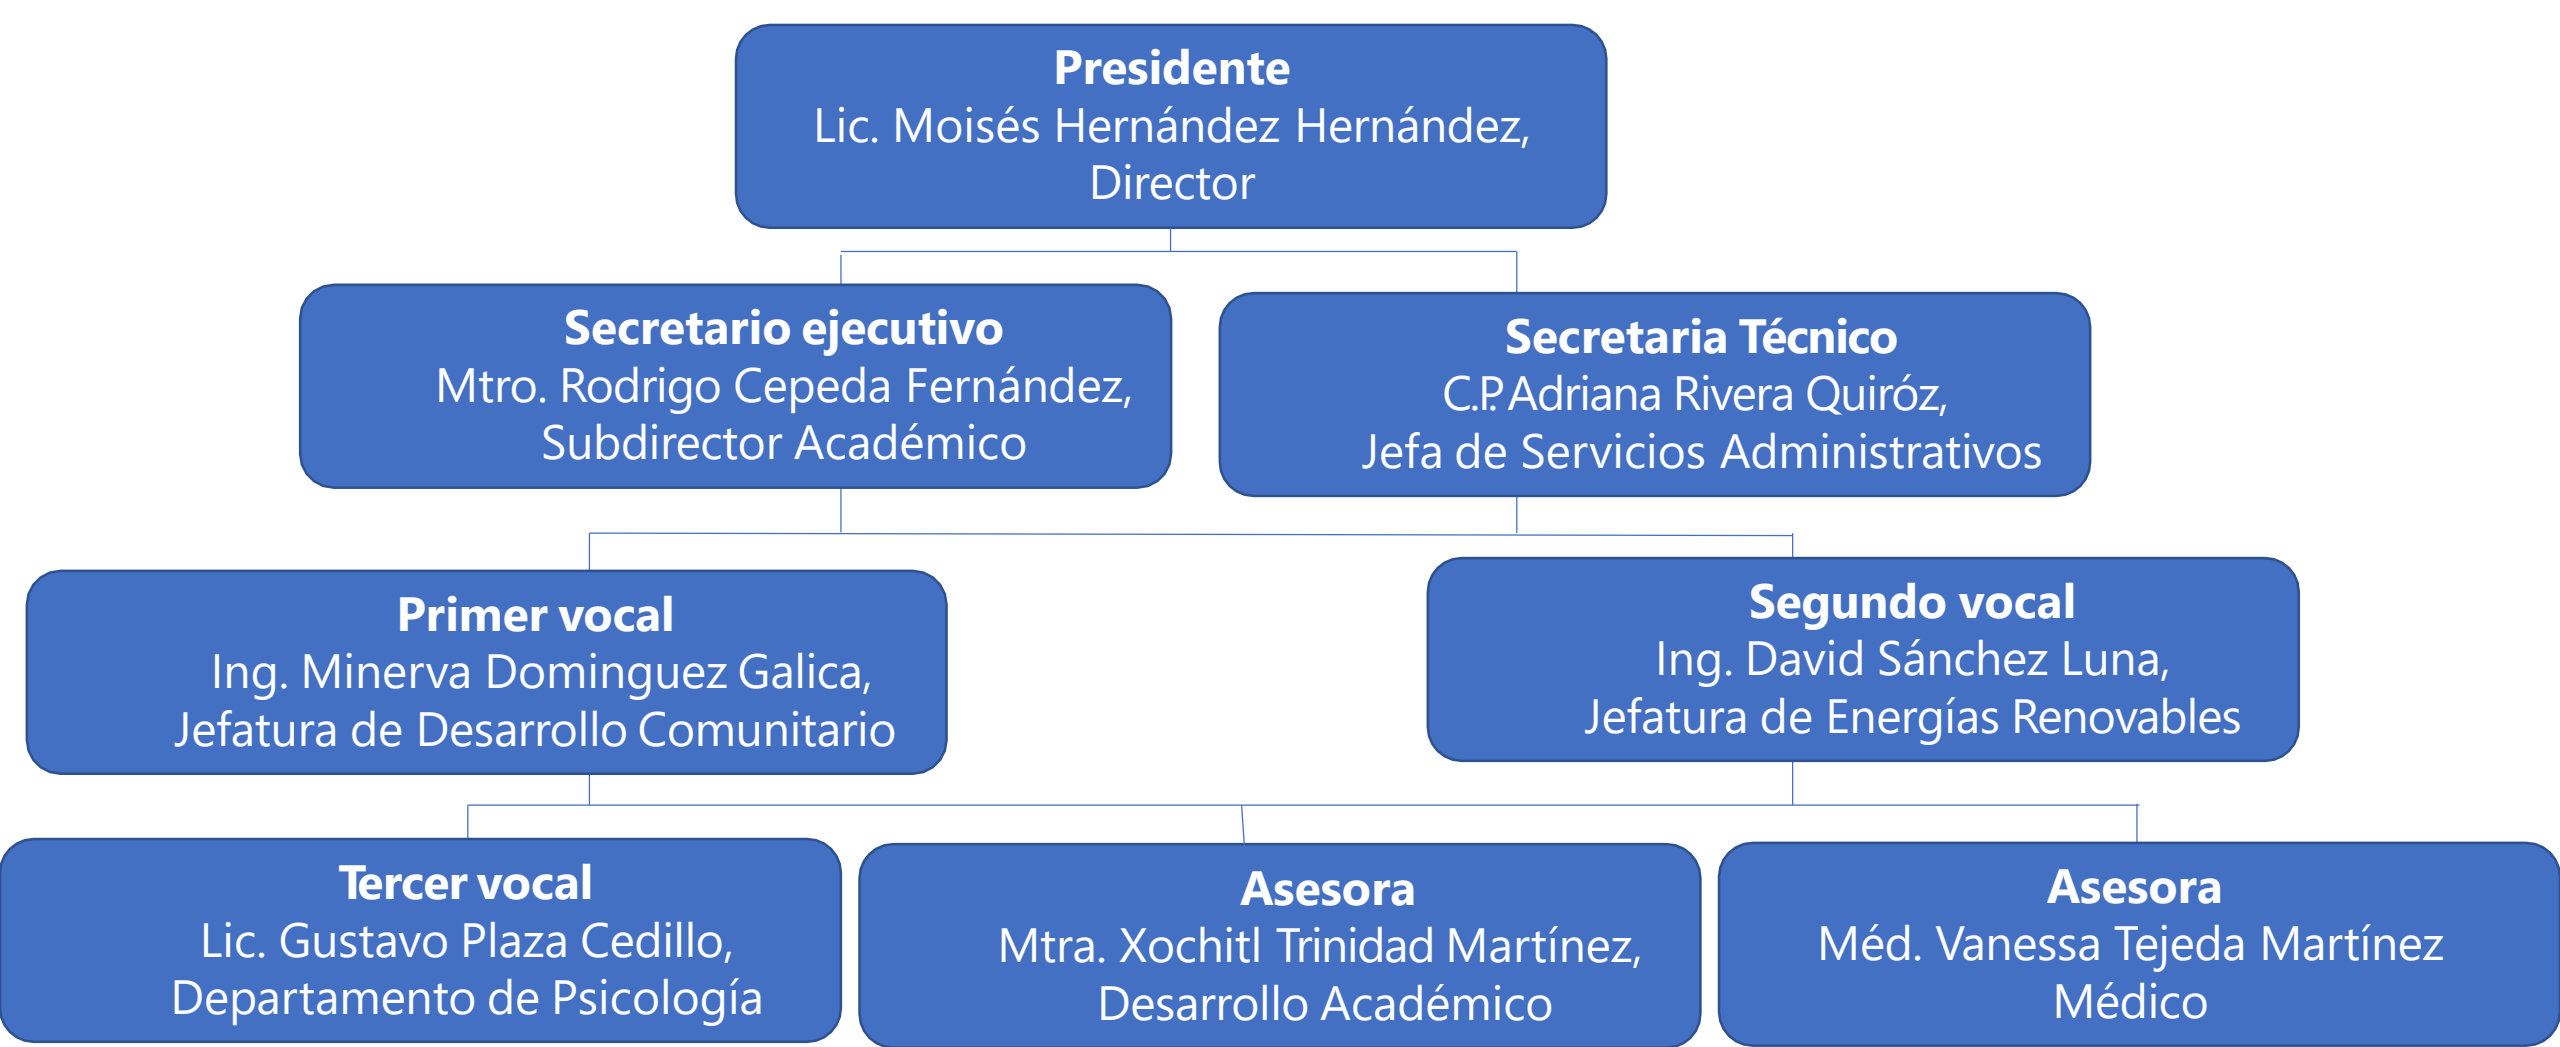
Presidente
Lic. Moisés Hernández Hernández, Director

Secretario ejecutivo
Mtro. Rodrigo Cepeda Fernández, Subdirector Académico

Secretaria Técnico
C.P.Adriana Rivera Quiróz, Jefa de Servicios Administrativos

Primer vocal
Ing. Minerva Dominguez Galica, Jefatura de Desarrollo Comunitario

Segundo vocal
Ing. David Sánchez Luna, Jefatura de Energías Renovables

Tercer vocal
Lic. Gustavo Plaza Cedillo, Departamento de Psicología

Asesora
Mtra. Xochitl Trinidad Martínez, Desarrollo Académico

Asesora
Méd. Vanessa Tejeda Martínez Médico